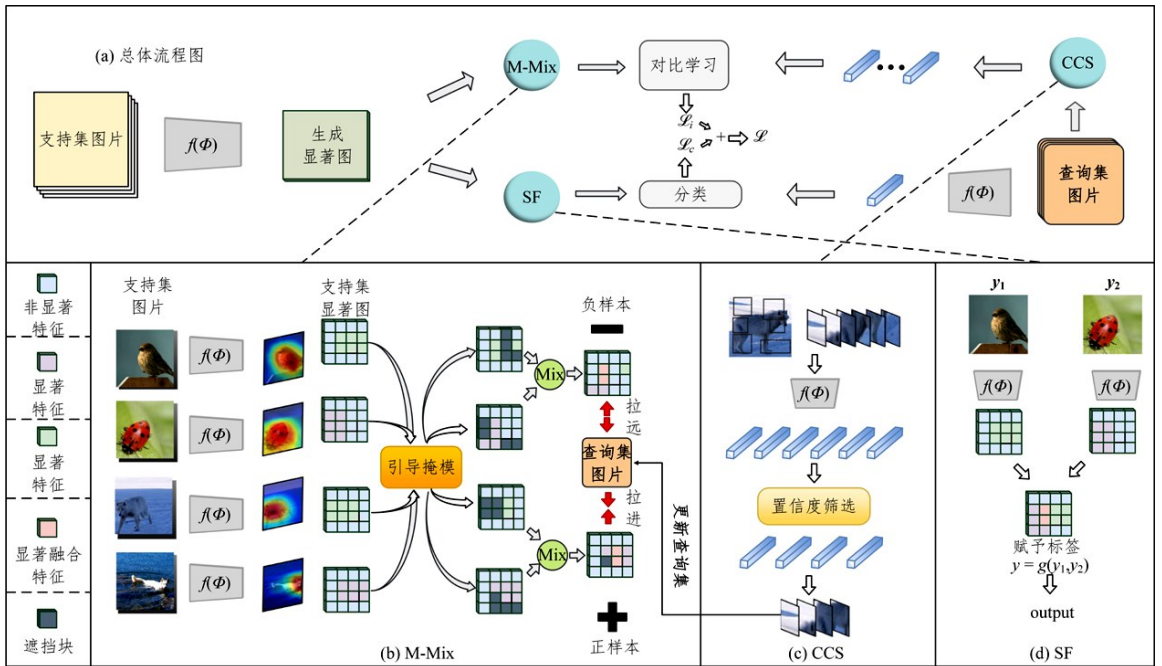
(a) 总体流程图

支持集图片

$f(\Phi)$

生成显著图

M-Mix

对比学习

CCS

$\mathscr{L}_i$

$\mathscr{L}_c$

$+ \Rightarrow \mathscr{L}$

SF

分类

$f(\Phi)$

查询集图片

非显著特征

显著特征

显著特征

显著融合特征

遮挡块

支持集图片

$f(\Phi)$

$f(\Phi)$

$f(\Phi)$

$f(\Phi)$

支持集显著图

引导掩模

负样本

Mix

拉远

查询集图片

拉进

Mix

更新查询集

正样本

(b) M-Mix

$f(\Phi)$

置信度筛选

(c) CCS

$y_1$

$y_2$

$f(\Phi)$

$f(\Phi)$

赋予标签

$y = g(y_1, y_2)$

output

(d) SF